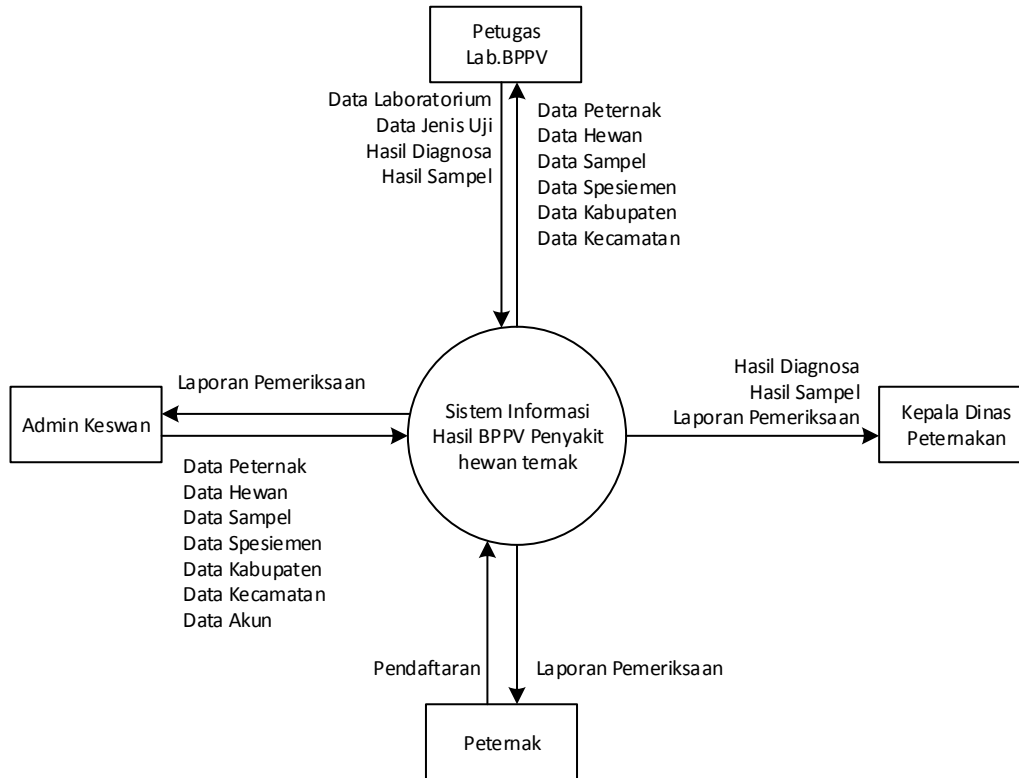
Petugas
Lab.BPPV

Data Laboratorium
Data Jenis Uji
Hasil Diagnosa
Hasil Sampel

Data Peternak
Data Hewan
Data Sampel
Data Spesiemen
Data Kabupaten
Data Kecamatan

Laporan Pemeriksaan

Admin Keswan

Data Peternak
Data Hewan
Data Sampel
Data Spesiemen
Data Kabupaten
Data Kecamatan
Data Akun

Sistem Informasi
Hasil BPPV Penyakit
hewan ternak

Hasil Diagnosa
Hasil Sampel
Laporan Pemeriksaan

Kepala Dinas
Peternakan

Pendaftaran

Laporan Pemeriksaan

Peternak